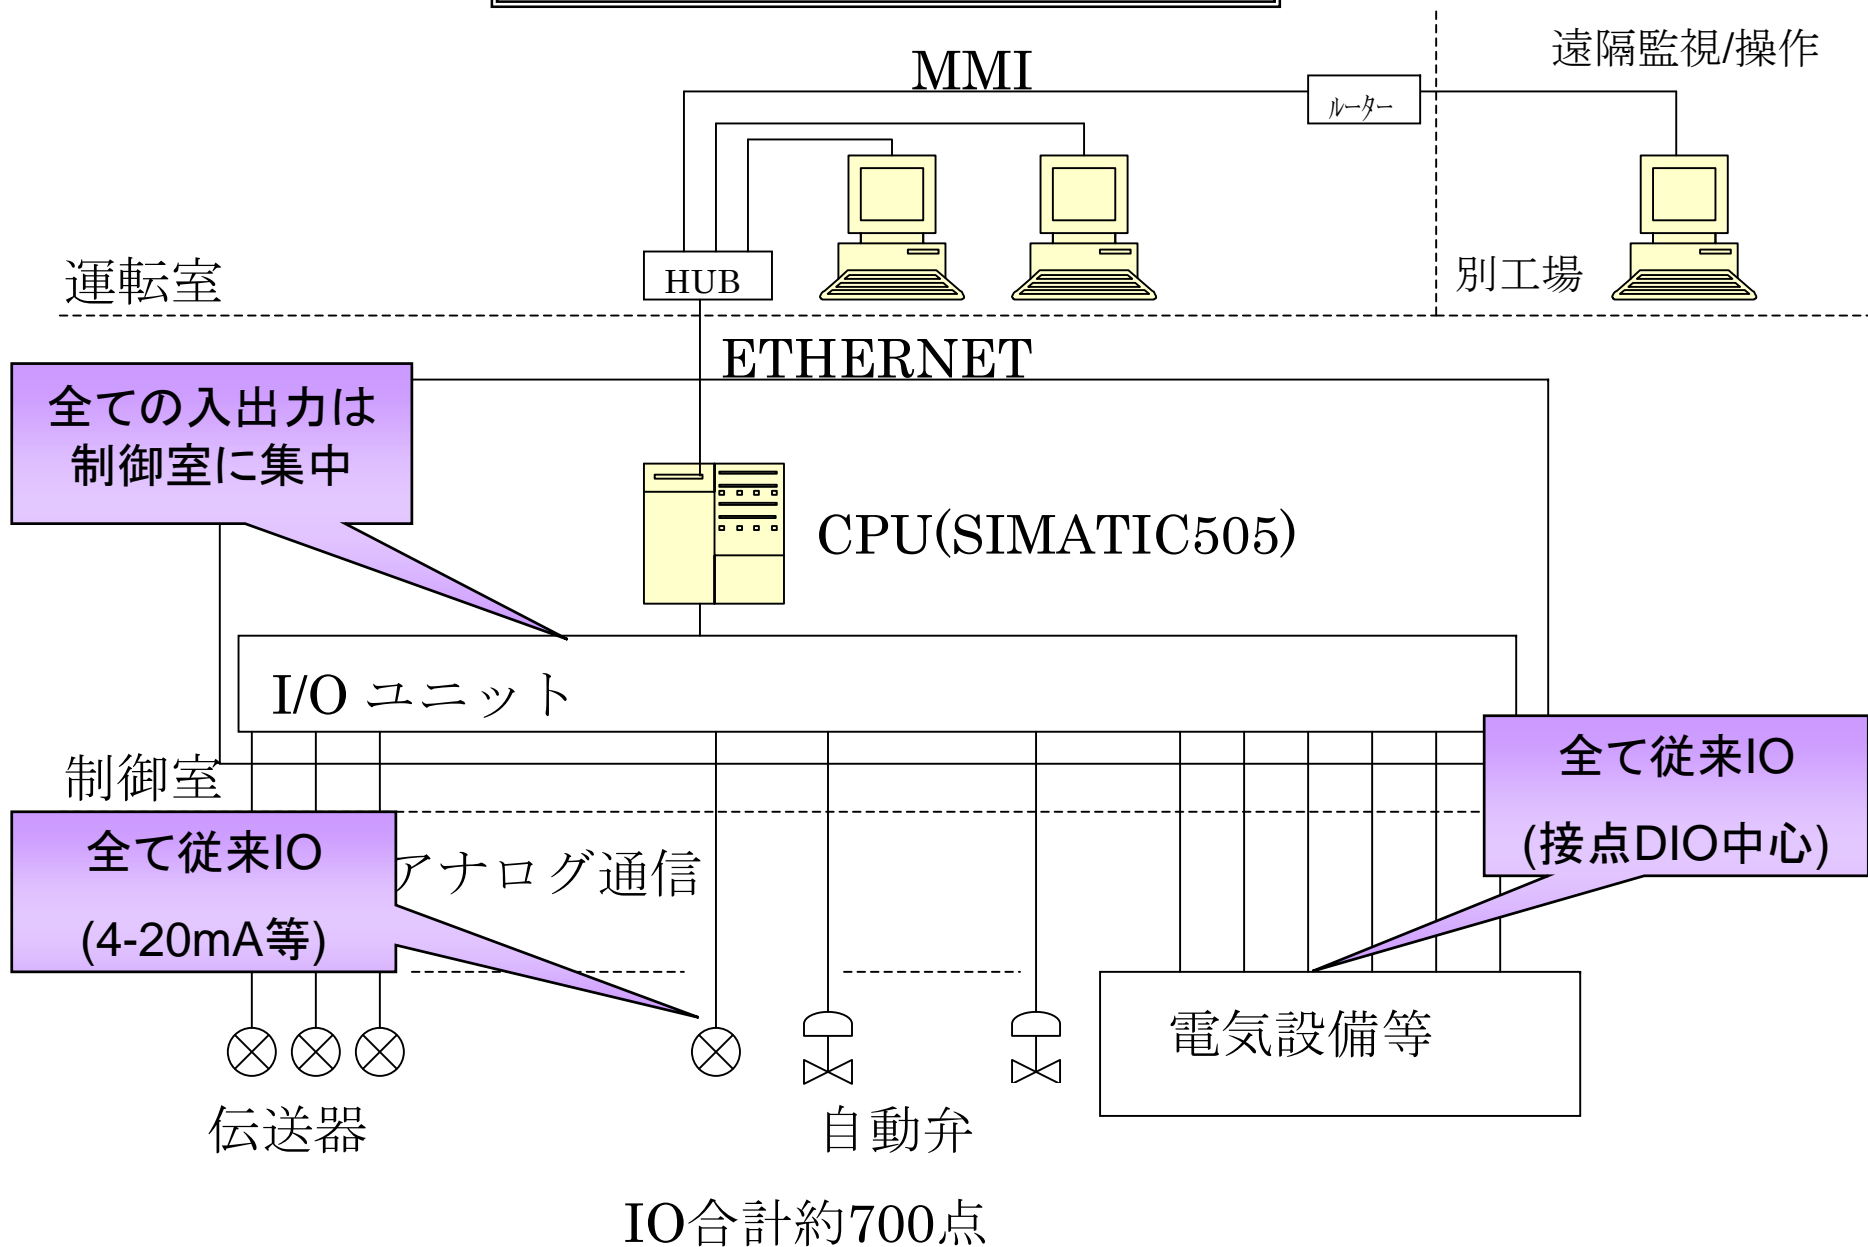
MMI

遠隔監視/操作

ルーター

運転室

HUB

別工場

ETHERNET

全ての入出力は制御室に集中

CPU(SIMATIC505)

I/O ユニット

制御室

全て従来IO

(接点DIO中心)

全て従来IO

(4-20mA等)

アナログ通信

電気設備等

伝送器

自動弁

IO合計約700点